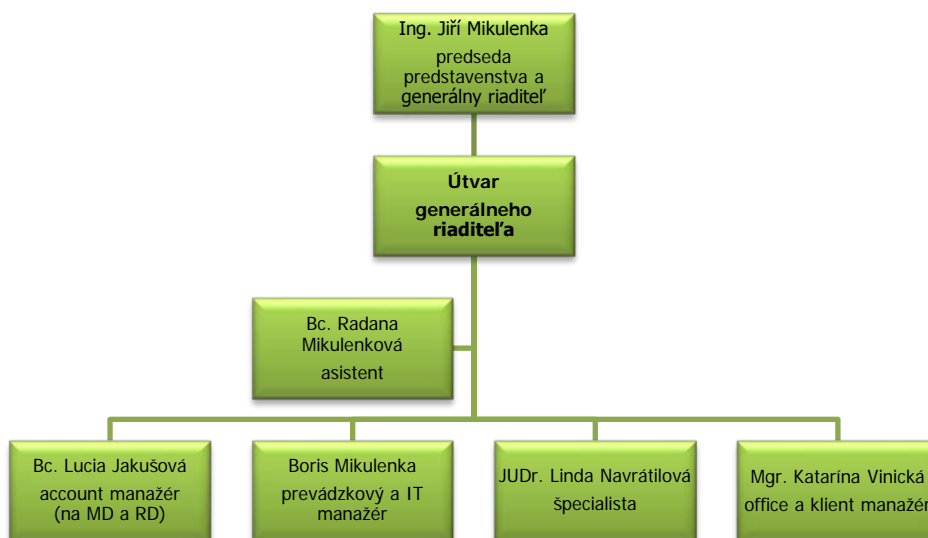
Ing. Jiří Mikulenka
predseda predstavenstva a generálny riaditeľ

Útvar generálneho riaditeľa

Bc. Radana Mikulenková
asistent

Bc. Lucia Jakušová
account manažér (na MD a RD)

Boris Mikulenka
prevádzkový a IT manažér

JUDr. Linda Navrátilová
špecialista

Mgr. Katarína Vinická
office a klient manažér